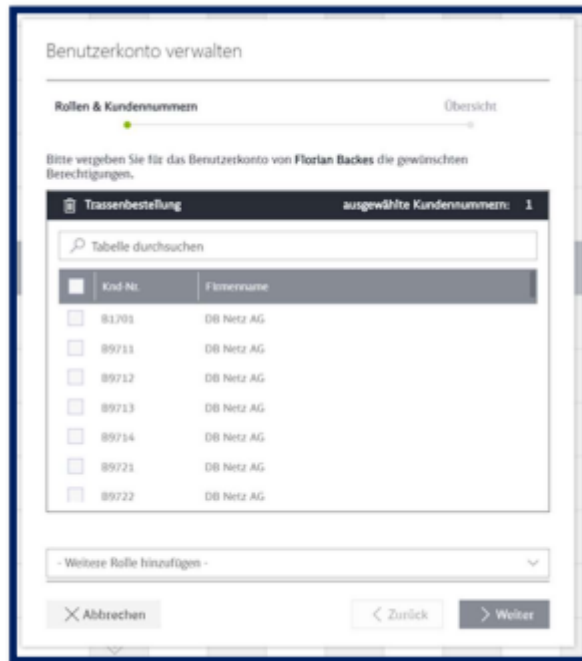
Benutzerkonto verwalten

Rollen & Kundennummern

Übersicht

Bitte vergeben Sie für das Benutzerkonto von Florian Backes die gewünschten Berechtigungen.

Trassenbestellung

ausgewählte Kundennummern: 1

Tabelle durchsuchen

| Knd-Nr. | Firmenname |
|---|---|
| 81701 | DB Netz AG |
| 89711 | DB Netz AG |
| 89712 | DB Netz AG |
| 89713 | DB Netz AG |
| 89714 | DB Netz AG |
| 89721 | DB Netz AG |
| 89722 | DB Netz AG |

- Weitere Rolle hinzufügen -

Abbrechen

Zurück

Weiter